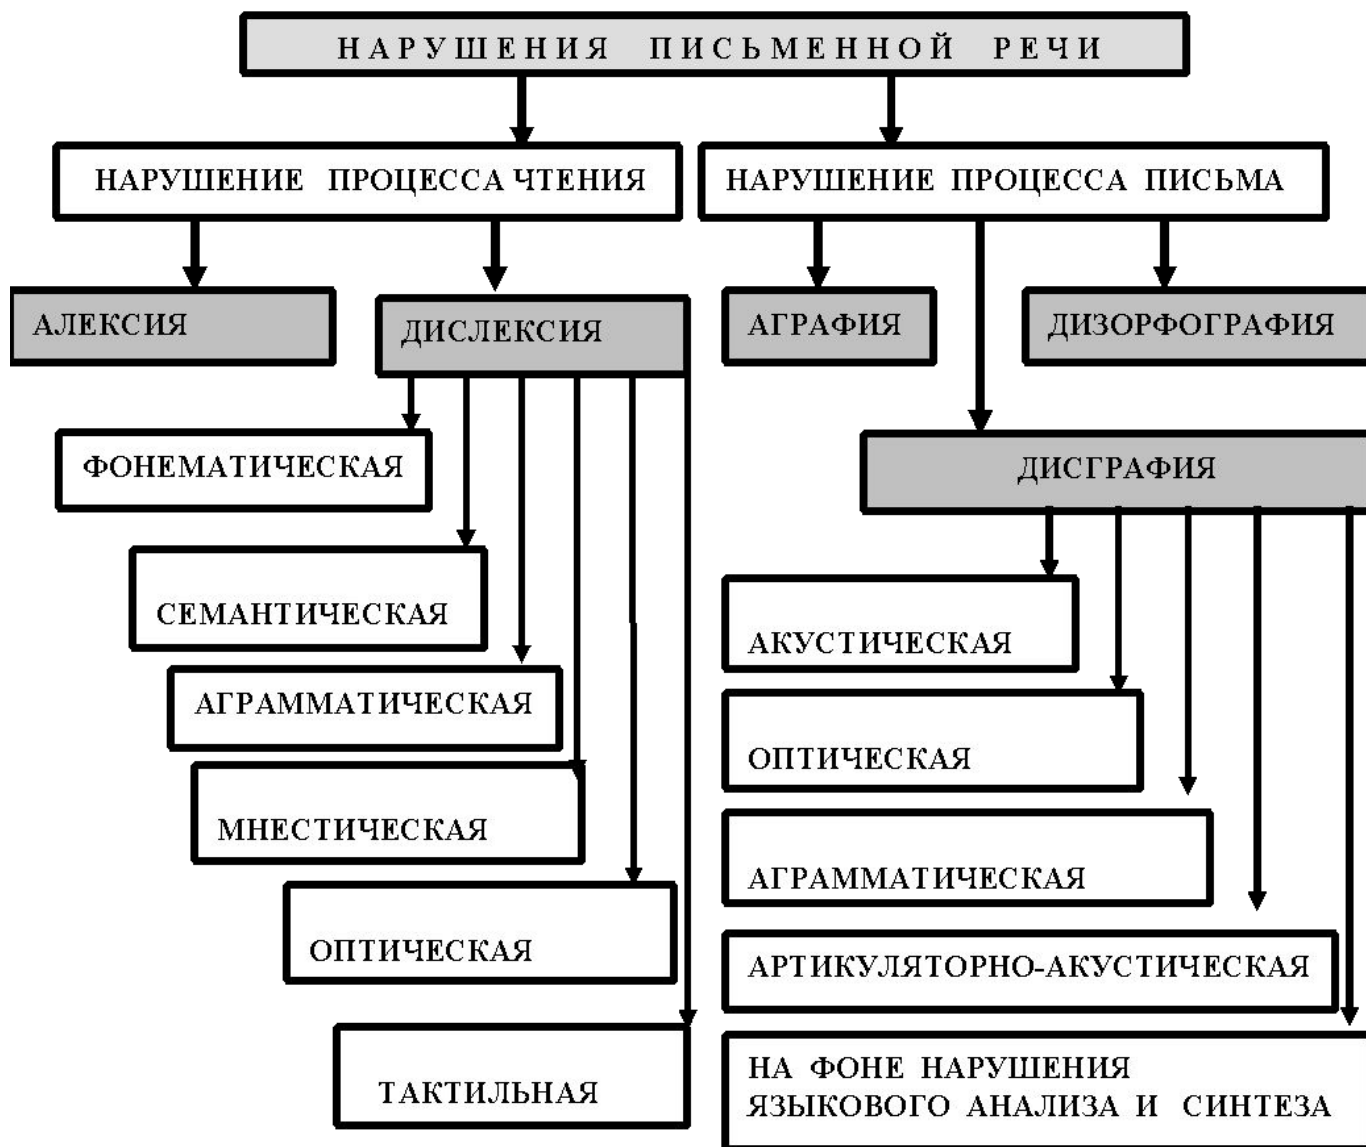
НАРУШЕНИЯ ПИСЬМЕННОЙ РЕЧИ

НАРУШЕНИЕ ПРОЦЕССА ЧТЕНИЯ

НАРУШЕНИЕ ПРОЦЕССА ПИСЬМА

АЛЕКСИЯ

ДИСЛЕКСИЯ

АГРАФИЯ

ДИЗОРФОГРАФИЯ

ФОНЕМАТИЧЕСКАЯ

СЕМАНТИЧЕСКАЯ

АГРАММАТИЧЕСКАЯ

МНЕСТИЧЕСКАЯ

ОПТИЧЕСКАЯ

ТАКТИЛЬНАЯ

ДИСГРАФИЯ

АКУСТИЧЕСКАЯ

ОПТИЧЕСКАЯ

АГРАММАТИЧЕСКАЯ

АРТИКУЛЯТОРНО-АКУСТИЧЕСКАЯ

НА ФОНЕ НАРУШЕНИЯ ЯЗЫКОВОГО АНАЛИЗА И СИНТЕЗА